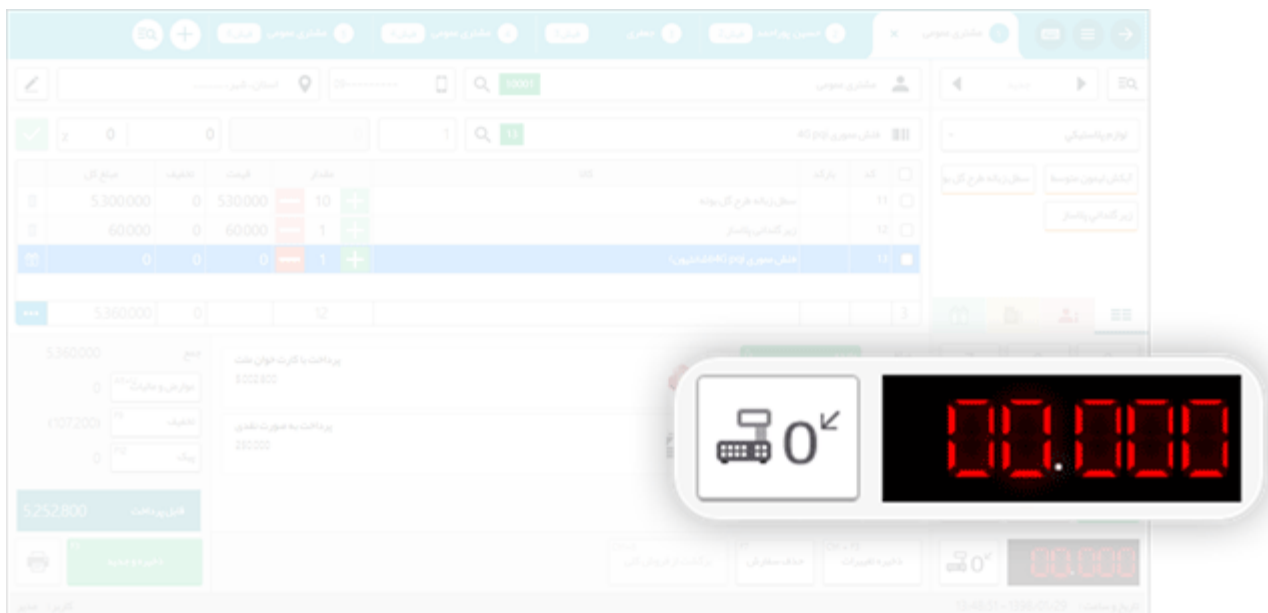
مشتری عمومی

مشتری عمومی

پرداخت با کارت خوان ملت
5,002,800

پرداخت به صورت نقدی
250,000

قابل پرداخت
5,252,800

5,360,000
0
(107,200)
0

| مبلغ کل | تخفیف | قیمت | مقدار | کالا | بارکد | کد |
|---|---|---|---|---|---|---|
| 5,300,000 | 0 | 530,000 | 10 | | | 11 |
| 60,000 | 0 | 60,000 | 1 | | | 12 |
| 0 | 0 | 0 | 1 | | | 13 |

5,360,000
0
12
3

0

00.000